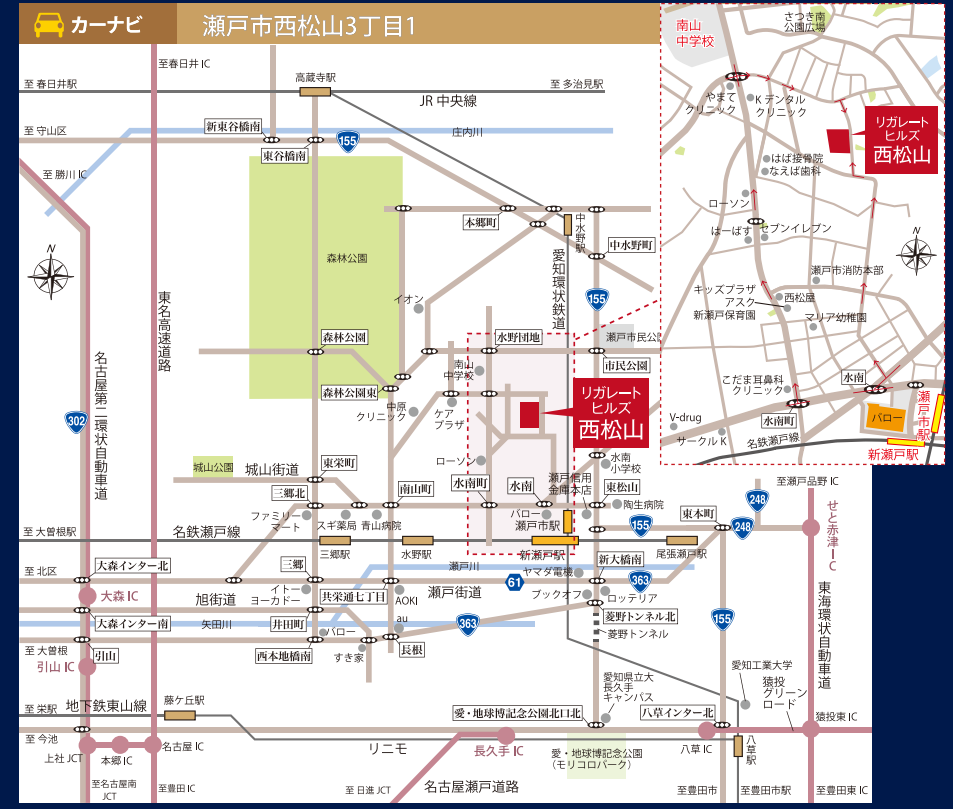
カーナビ　瀬戸市西松山3丁目1

至春日井IC
至春日井駅
高蔵寺駅
至多治見駅
JR中央線
至守山区
新東谷橋南
庄内川
155
東谷橋南
至勝川IC
森林公園
本郷町
中水野
中水野町
愛知環状鉄道
イオン
155
東名高速道路
名古屋第二環状自動車道
302
水野団地
瀬戸市民公園
森林公園
市民公園
南山中学校
森林公園東
中原クリニック
ケアプラザ
リガレートヒルズ
西松山
ローソン
水南小学校
城山公園
城山街道
東栄町
水南町
水南
瀬戸信用金庫本店
東松山
三郷北
南山町
陶生病院
ファミリーマート
スギ薬局
青山病院
バロー
瀬戸市駅
155
東本町
248
至瀬戸品野IC
248
せと赤津IC
至大曽根駅
名鉄瀬戸線
三郷駅
水野駅
新瀬戸駅
尾張瀬戸駅
新大橋南
至北区
大森インター北
瀬戸川
ヤマダ電機
61
363
東海環状自動車道
大森IC
旭街道
三郷
イトーヨーカドー
共栄通七丁目
瀬戸街道
ブックオフ
ロッテリア
AOKI
菱野トンネル北
大森インター南
矢田川
井田町
au
363
菱野トンネル
155
バロー
至大森駅
西本地橋南
すき家
長根
愛知工業大学
引山IC
引山
愛知県立大長久手キャンパス
猿投グリーンロード
至栄駅
地下鉄東山線
藤ケ丘駅
愛・地球博記念公園北口北
八草インター北
猿投東IC
至今池
名古屋IC
リニモ
長久手IC
八草IC
八草駅
上社JCT
本郷IC
愛・地球博記念公園（モリコロパーク）
至名古屋南JCT
至豊田IC
至日進JCT
名古屋瀬戸道路
至豊田市
至豊田市駅
至豊田IC

南山中学校
さつき南公園広場
やまてクリニック
Kデンタルクリニック
リガレートヒルズ
西松山
はば接骨院
なえば歯科
ローソン
はーばす
セブンイレブン
瀬戸市消防本部
キッズプラザアスク
西松屋
新瀬戸保育園
マリア幼稚園
水南
こだま耳鼻科クリニック
瀬戸市駅
V-drug
水南町
バロー
サークルK
名鉄瀬戸線
新瀬戸駅